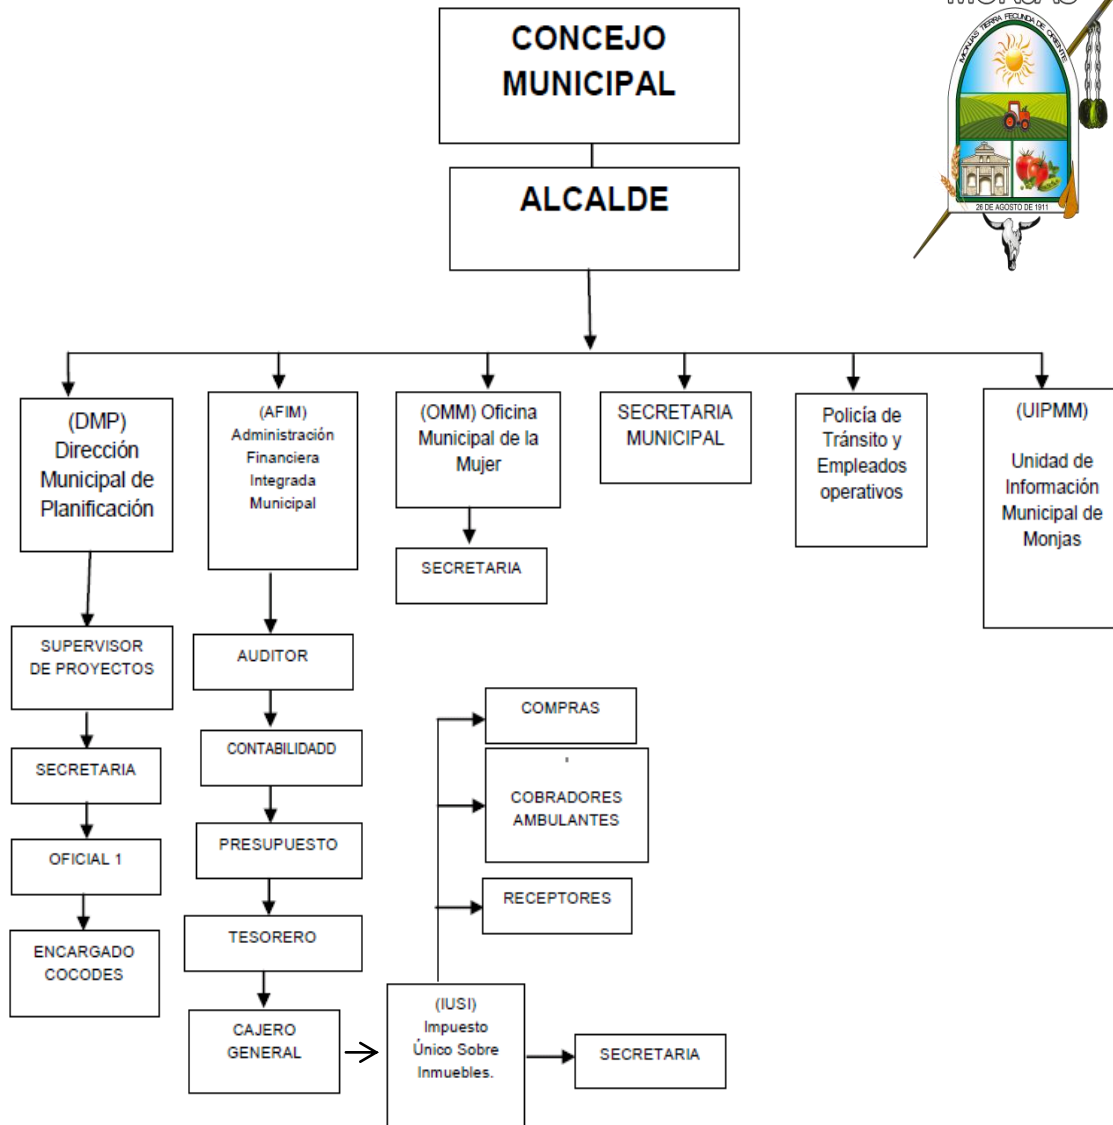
CONCEJO MUNICIPAL

ALCALDE

MONJAS TIERRA FECUNDA DE ORIENTE

26 DE AGOSTO DE 1911

(DMP) Dirección Municipal de Planificación

(AFIM) Administración Financiera Integrada Municipal

(OMM) Oficina Municipal de la Mujer

SECRETARIA MUNICIPAL

Policía de Tránsito y Empleados operativos

(UIPMM)

Unidad de Información Municipal de Monjas

SECRETARIA

SUPERVISOR DE PROYECTOS

AUDITOR

COMPRAS

SECRETARIA

CONTABILIDADD

COBRADORES AMBULANTES

OFICIAL 1

PRESUPUESTO

RECEPTORES

ENCARGADO COCODES

TESORERO

CAJERO GENERAL

(IUSI) Impuesto Único Sobre Inmuebles.

SECRETARIA